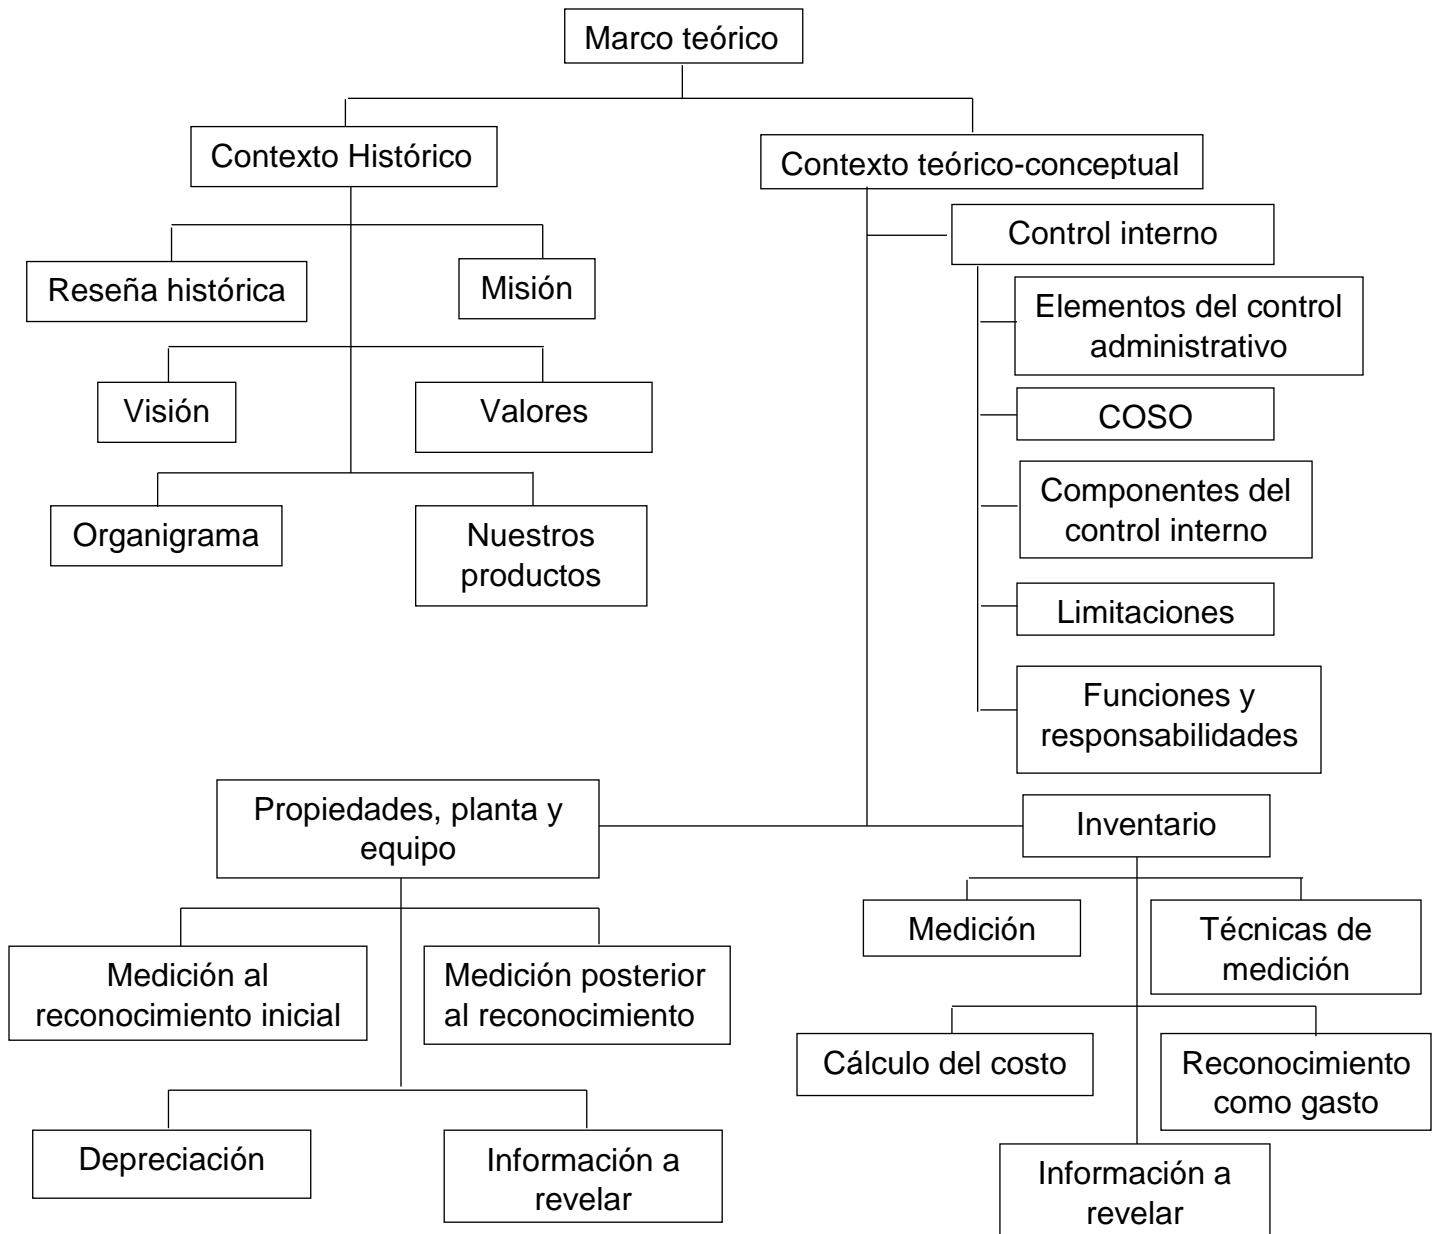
Marco teórico

Contexto Histórico

Contexto teórico-conceptual

Reseña histórica

Misión

Visión

Valores

Organigrama

Nuestros productos

Control interno

Elementos del control administrativo

COSO

Componentes del control interno

Limitaciones

Funciones y responsabilidades

Propiedades, planta y equipo

Inventario

Medición al reconocimiento inicial

Medición posterior al reconocimiento

Depreciación

Información a revelar

Medición

Técnicas de medición

Cálculo del costo

Reconocimiento como gasto

Información a revelar